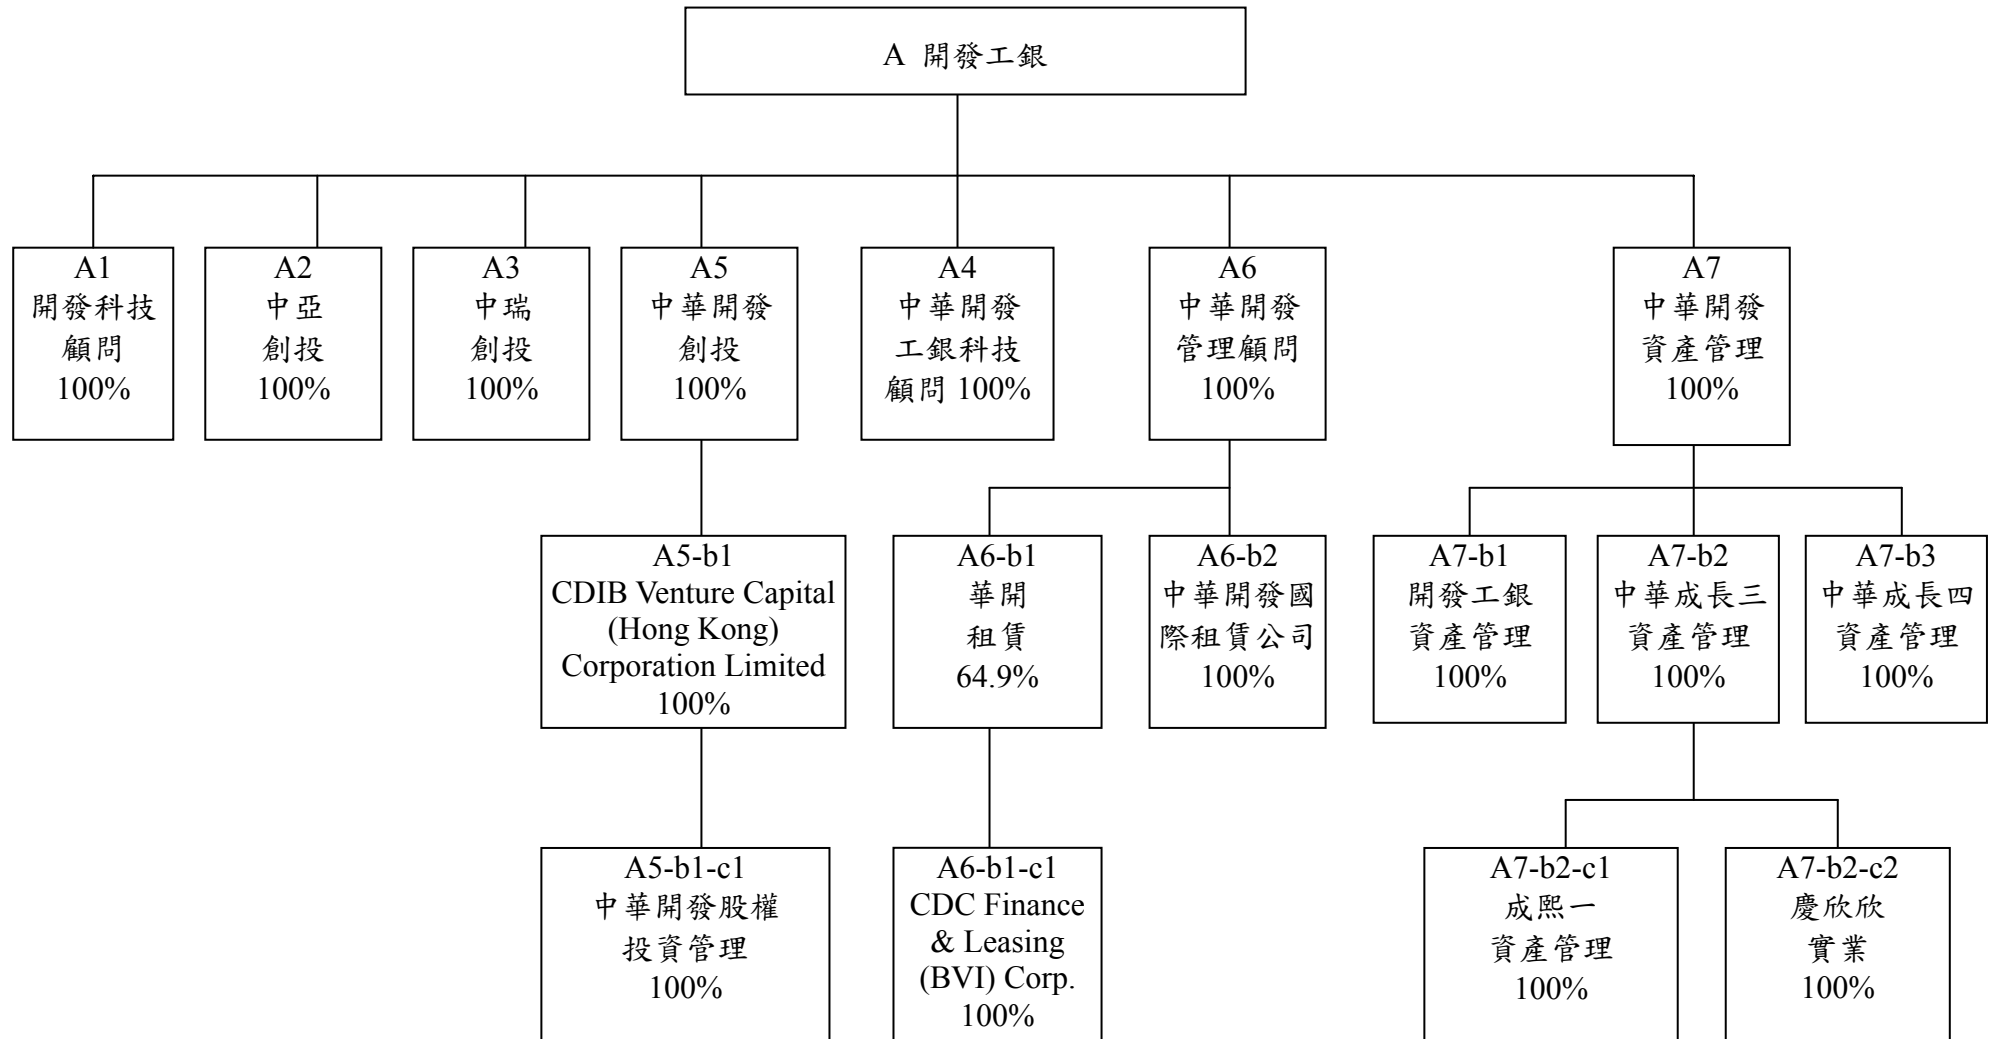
A 開發工銀

A1
開發科技
顧問
100%

A2
中亞
創投
100%

A3
中瑞
創投
100%

A5
中華開發
創投
100%

A4
中華開發
工銀科技
顧問 100%

A6
中華開發
管理顧問
100%

A7
中華開發
資產管理
100%

A5-b1
CDIB Venture Capital (Hong Kong) Corporation Limited
100%

A6-b1
華開
租賃
64.9%

A6-b2
中華開發國
際租賃公司
100%

A7-b1
開發工銀
資產管理
100%

A7-b2
中華成長三
資產管理
100%

A7-b3
中華成長四
資產管理
100%

A5-b1-c1
中華開發股權
投資管理
100%

A6-b1-c1
CDC Finance & Leasing (BVI) Corp.
100%

A7-b2-c1
成熙一
資產管理
100%

A7-b2-c2
慶欣欣
實業
100%